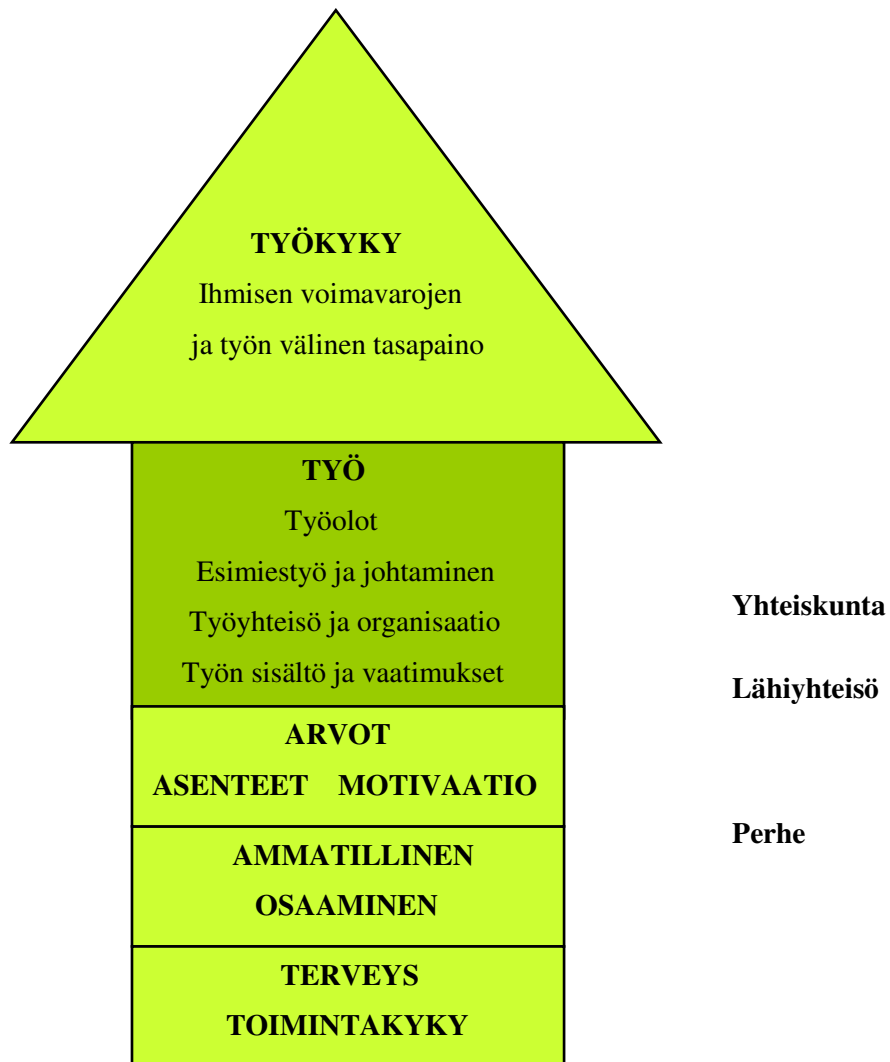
TYÖKYKY
Ihmisen voimavarojen
ja työn välinen tasapaino

TYÖ
Työolot
Esimiestyö ja johtaminen
Työyhteisö ja organisaatio
Työn sisältö ja vaatimukset

ARVOT
ASENTEET MOTIVAATIO

AMMATILLINEN
OSAAMINEN

TERVEYS
TOIMINTAKYKY

Yhteiskunta

Lähiyhteisö

Perhe